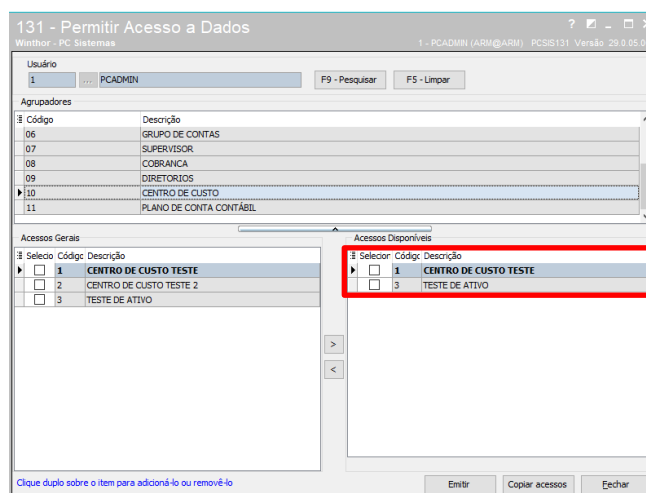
131 - Permitir Acesso a Dados
Winthor - PC Sistemas
1 - PCADMIN (ARM@ARM) PCSIS131 Versão 29.0.05.0

Usuário
1 ... PCADMIN F9 - Pesquisar F5 - Limpar

Agrupadores

| Código | Descrição |
|---|---|
| 06 | GRUPO DE CONTAS |
| 07 | SUPERVISOR |
| 08 | COBRANCA |
| 09 | DIRETORIOS |
| 10 | CENTRO DE CUSTO |
| 11 | PLANO DE CONTA CONTÁBIL |

Acessos Gerais

| Selecio | Códigc | Descrição |
|---|---|---|
| ☐ | 1 | CENTRO DE CUSTO TESTE |
| ☐ | 2 | CENTRO DE CUSTO TESTE 2 |
| ☐ | 3 | TESTE DE ATIVO |

Acessos Disponíveis

| Selecior | Códigc | Descrição |
|---|---|---|
| ☐ | 1 | CENTRO DE CUSTO TESTE |
| ☐ | 3 | TESTE DE ATIVO |

>
<

Clique duplo sobre o item para adicioná-lo ou removê-lo

Emitir Copiar acessos Fechar